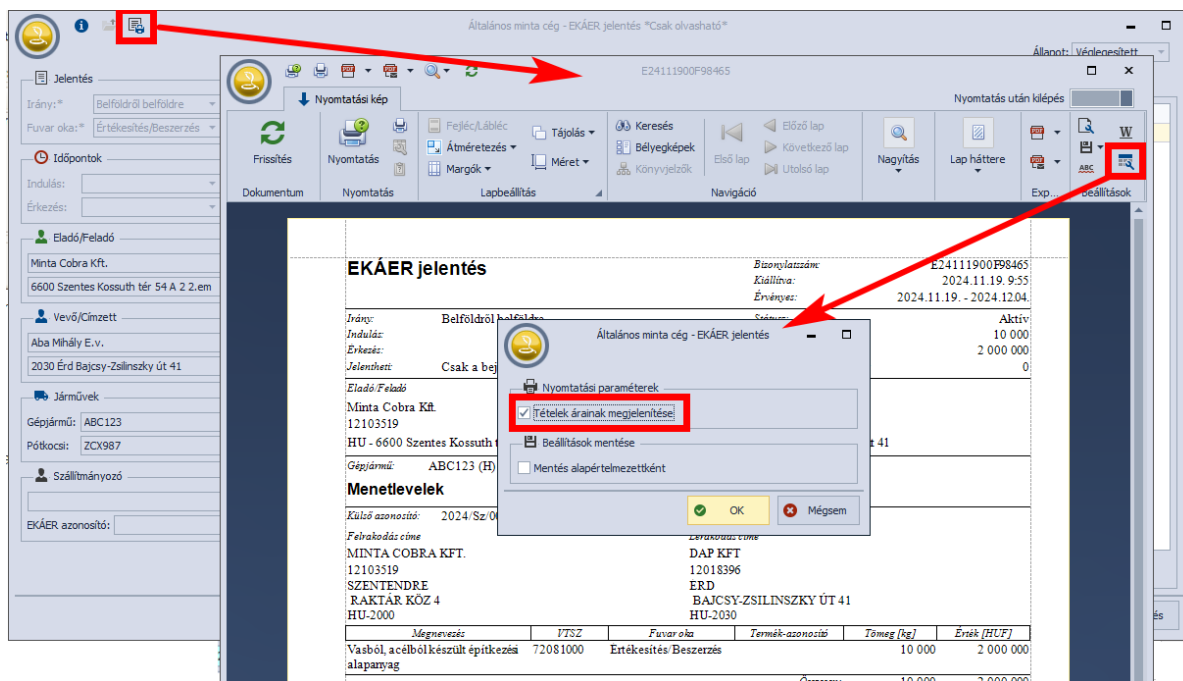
Általános minta cég - EKÁER jelentés *Csak olvasható*

Állapot: Véglegesített

Jelentés
Irány:* Belföldről belföldre
Fuvar oka:* Értékesítés/Beszerzés

Időpontok
Indulás:
Érkezés:

Eladó/Feladó
Minta Cobra Kft.
6600 Szentes Kossuth tér 54 A 2 2.em

Vevő/Címzett
Aba Mihály E.v.
2030 Érd Bajcsy-Zsilinszky út 41

Járművek
Gépjármű: ABC123
Pótkocsi: ZCX987

Szállítmányozó

EKÁER azonosító:

E24111900F98465

Nyomtatási kép

Nyomtatás után kilépés

Frissítés
Dokumentum
Nyomtatás
Nyomtatás
Fejléc/Lábléc
Átméretezés
Margók
Tájolás
Méret
Lapbeállítások
Keresés
Bélyegképek
Könyvjelzők
Első lap
Előző lap
Következő lap
Utolsó lap
Navigáció
Nagyítás
Lap háttere
Exp...
Beállítások

EKÁER jelentés
Bizonylatszám: E24111900F98465
Kiállítva: 2024.11.19. 9:55
Érvényes: 2024.11.19. - 2024.12.04.
Irány: Belföldről belföldre
Státusz: Aktív
Indulás: 10 000
Érkezés: 2 000 000
Jelentheti: Csak a bej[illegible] 0
Eladó/Feladó
Minta Cobra Kft.
12103519
HU - 6600 Szentes Kossuth t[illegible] t 41
Gépjármű: ABC123 (H)
Menetlevelek
Külső azonosító: 2024/Sz/0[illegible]
Felrakodás címe
MINTA COBRA KFT.
12103519
SZENTENDRE
RAKTÁR KÖZ 4
HU-2000
Lerakodás címe
DAP KFT
12018396
ERD
BAJCSY-ZSILINSZKY ÚT 41
HU-2030

| Megnevezés | VTSZ | Fuvar oka | Termék-azonosító | Tömeg [kg] | Érték [HUF] |
|---|---|---|---|---|---|
| Vasból, acélból készült építkezési alapanyag | 72081000 | Értékesítés/Beszerzés | | 10 000 | 2 000 000 |

Általános minta cég - EKÁER jelentés
Nyomtatási paraméterek
Tételek árainak megjelenítése
Beállítások mentése
Mentés alapértelmezettként
OK
Mégsem